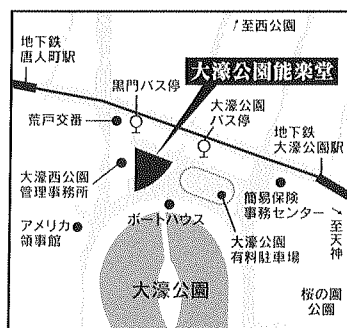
↑至西公園

地下鉄
唐人町駅

黒門バス停

大濠公園能楽堂

大濠公園
バス停

荒戸交番

地下鉄
大濠公園駅

大濠西公園
管理事務所

簡易保険
事務センター

→至天神

アメリカ
領事館

ボートハウス

大濠公園
有料駐車場

大濠公園

桜の園
公園